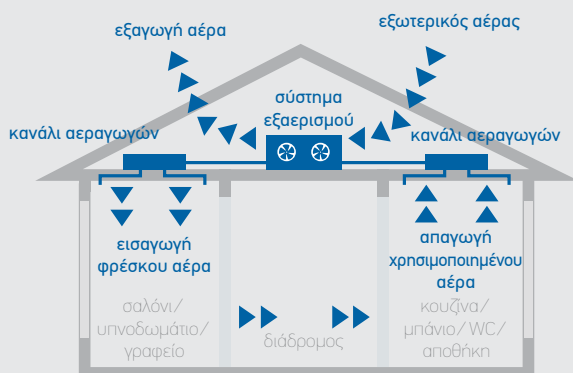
εξαγωγή αέρα

εξωτερικός αέρας

σύστημα εξαερισμού

κανάλι αεραγωγών

κανάλι αεραγωγών

εισαγωγή φρέσκου αέρα

απαγωγή χρησιμοποιημένου αέρα

σαλόνι / υπνοδωμάτιο / γραφείο

διάδρομος

κουζίνα / μπάνιο / WC / αποθήκη